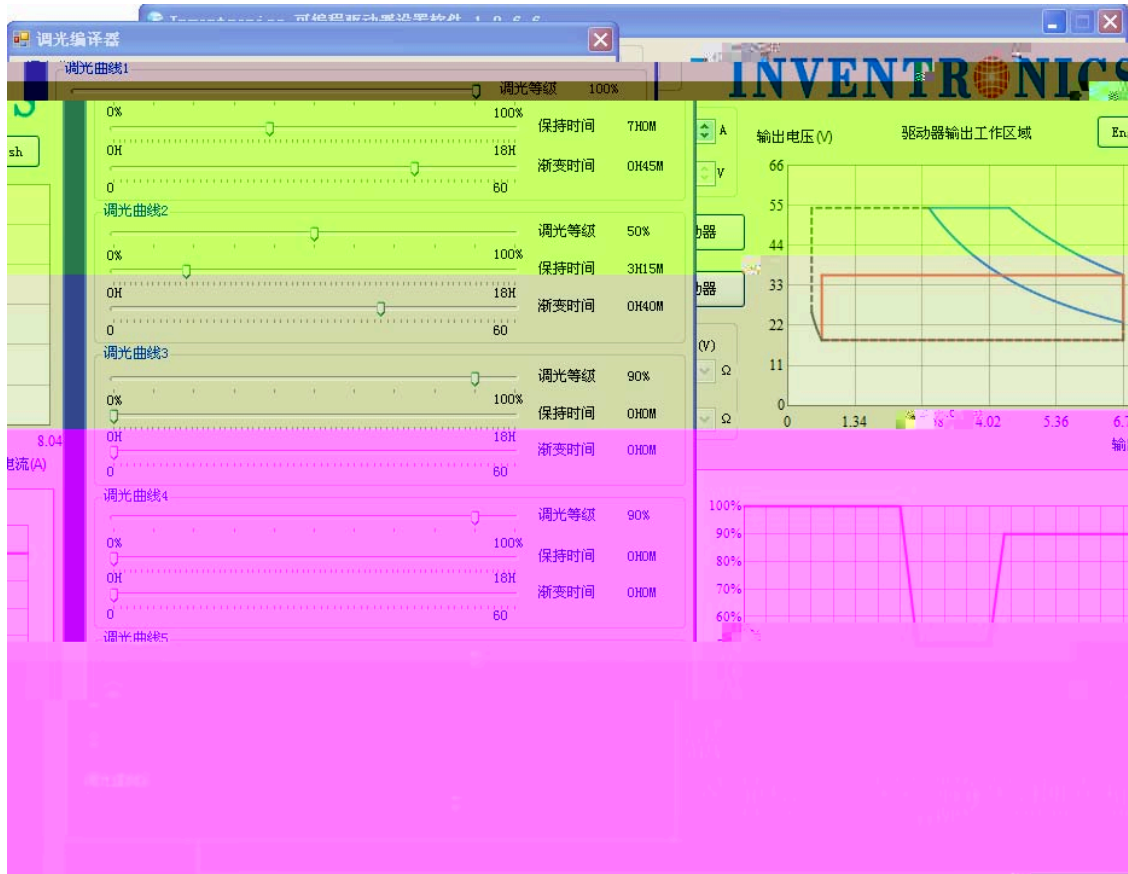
调光编译器

调光曲线1
调光等级 100%
0% 100%
保持时间 7H0M
0H 18H
渐变时间 0H45M
0 60

调光曲线2
调光等级 50%
0% 100%
保持时间 3H15M
0H 18H
渐变时间 0H40M
0 60

调光曲线3
调光等级 90%
0% 100%
保持时间 0H0M
0H 18H
渐变时间 0H0M
0 60

调光曲线4
调光等级 90%
0% 100%
保持时间 0H0M
0H 18H
渐变时间 0H0M
0 60

调光曲线5

INVENTRONICS

sh
A
V
动器
动器
(V)
Ω
Ω
8.04
电流(A)

输出电压(V)
驱动器输出工作区域
En
66
55
44
33
22
11
0
0 1.34 4.02 5.36 6.7
输

100%
90%
80%
70%
60%